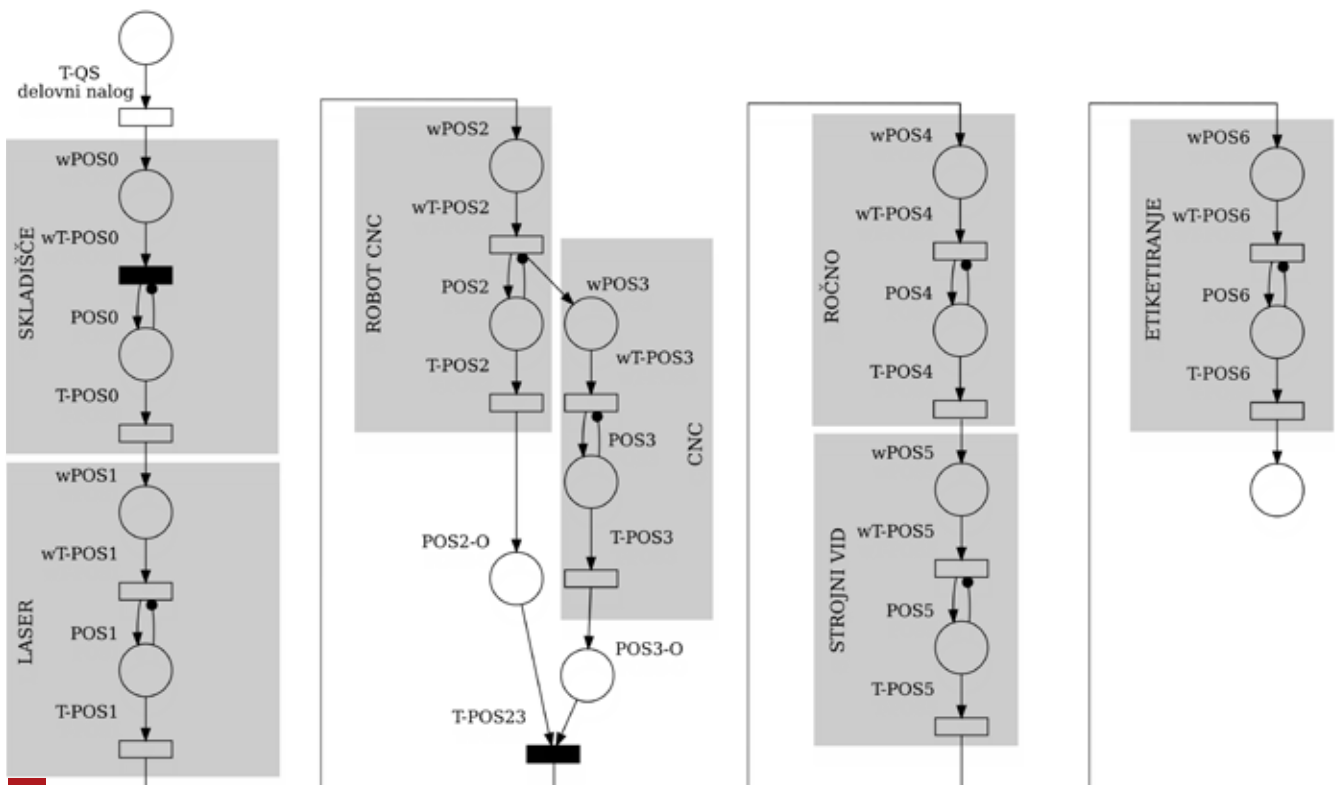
T-QS
delovni nalog

SKLADIŠČE
wPOS0
wT-POS0
POS0
T-POS0

LASER
wPOS1
wT-POS1
POS1
T-POS1

ROBOT CNC
wPOS2
wT-POS2
POS2
T-POS2

CNC
wPOS3
wT-POS3
POS3
T-POS3

POS2-O
POS3-O
T-POS23

ROČNO
wPOS4
wT-POS4
POS4
T-POS4

STROJNI VID
wPOS5
wT-POS5
POS5
T-POS5

ETIKETIRANJE
wPOS6
wT-POS6
POS6
T-POS6